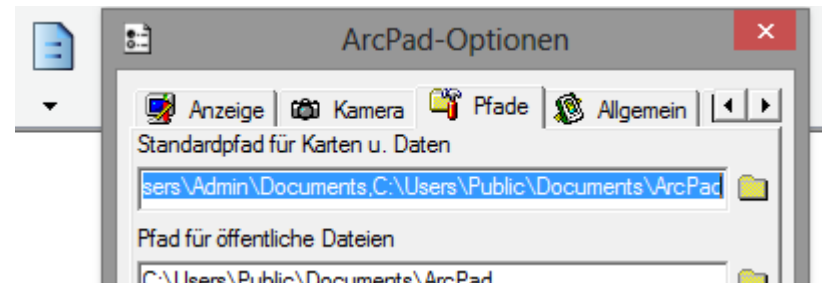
ArcPad-Optionen

Anzeige | Kamera | Pfade | Allgemein

Standardpfad für Karten u. Daten

sers\Admin\Documents,C:\Users\Public\Documents\ArcPad

Pfad für öffentliche Dateien

C:\Users\Public\Documents\ArcPad